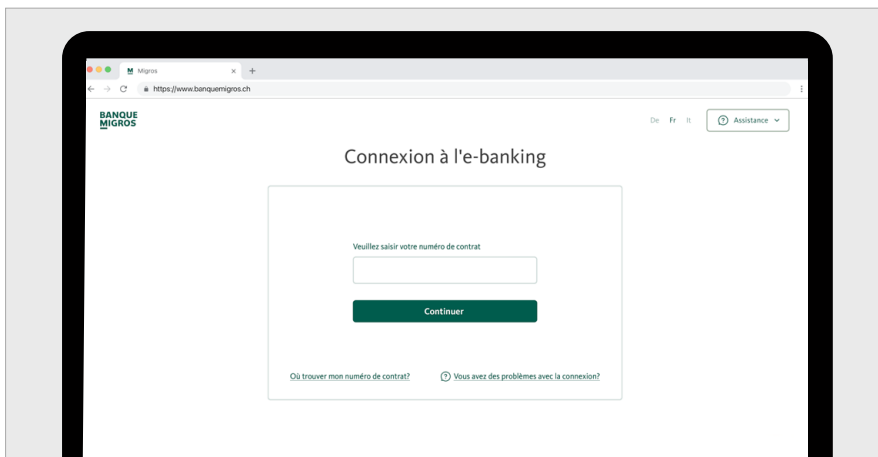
M Migros ×

https://www.banquemigros.ch

BANQUE MIGROS

De Fr It

Assistance

Connexion à l'e-banking

Veuillez saisir votre numéro de contrat

Continuer

Où trouver mon numéro de contrat?

Vous avez des problèmes avec la connexion?